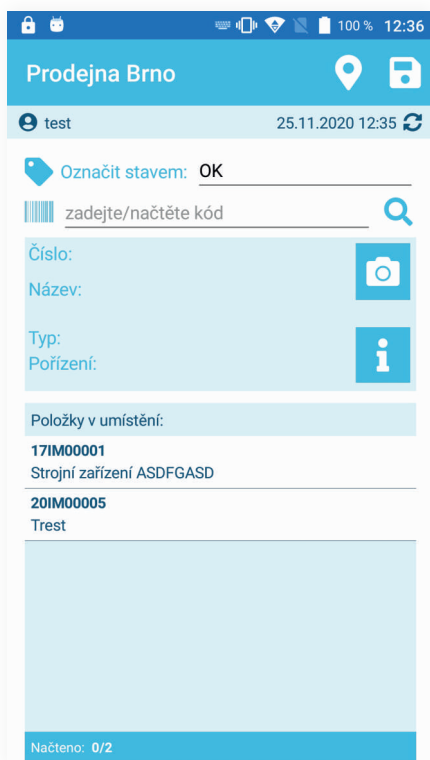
100 % 12:36

Prodejna Brno

test

25.11.2020 12:35

Označit stavem: OK

zadejte/načtěte kód

Číslo:

Název:

Typ:

Pořízení:

Položky v umístění:

17IM00001
Strojní zařízení ASDFGASD

20IM00005
Trest

Načteno: 0/2